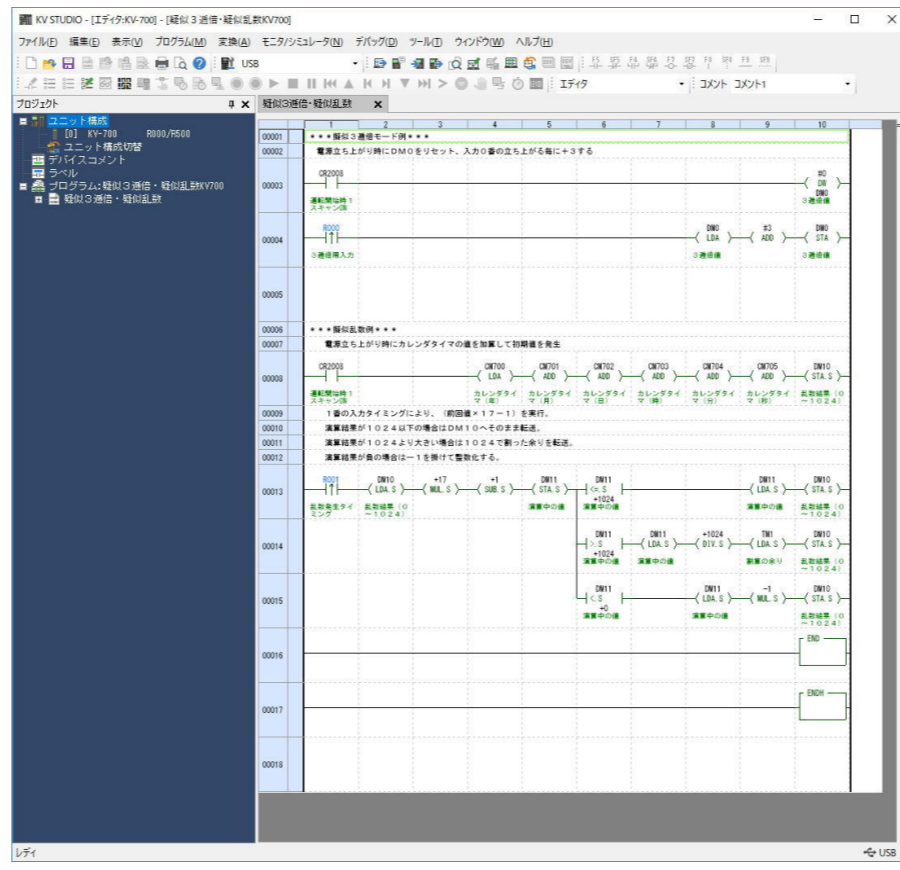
KV STUDIO - [エディタ:KV-700] - [疑似３進信・疑似乱数KV700]

ファイル(F) 編集(E) 表示(V) プログラム(M) 変換(A) モニタ/シミュレータ(N) デバッグ(D) ツール(T) ウィンドウ(W) ヘルプ(H)

USB

エディタ コメント コメント1

プロジェクト

ユニット構成
[0] KV-700 R000/R500
ユニット構成切替
デバイスコメント
ラベル
プログラム:疑似３進信・疑似乱数KV700
疑似３進信・疑似乱数

疑似３進信・疑似乱数

| | 1 | 2 | 3 | 4 | 5 | 6 | 7 | 8 | 9 | 10 |
|---|---|---|---|---|---|---|---|---|---|---|
| 00001 | ＊＊＊疑似３進信モード例＊＊＊ | | | | | | | | | |
| 00002 | 電源立ち上がり時にＤＭ０をリセット、入力０番の立ち上がる毎に＋３する | | | | | | | | | |
| 00003 | CR2008 運転開始時１スキャンON | | | | | | | | | #0 DW DM0 ３進信値 |
| 00004 | R000 ３進信用入力 | | | | | | | DM0 LDA ３進信値 | #3 ADD | DM0 STA ３進信値 |
| 00005 | | | | | | | | | | |
| 00006 | ＊＊＊疑似乱数例＊＊＊ | | | | | | | | | |
| 00007 | 電源立ち上がり時にカレンダタイマの値を加算して初期値を発生 | | | | | | | | | |
| 00008 | CR2008 運転開始時１スキャンON | | | CM700 LDA カレンダタイマ（年） | CM701 ADD カレンダタイマ（月） | CM702 ADD カレンダタイマ（日） | CM703 ADD カレンダタイマ（時） | CM704 ADD カレンダタイマ（分） | CM705 ADD カレンダタイマ（秒） | DM10 STA.S 乱数結果（０～１０２４） |
| 00009 | １番の入力タイミングにより、（前回値×１７－１）を実行。 | | | | | | | | | |
| 00010 | 演算結果が１０２４以下の場合はＤＭ１０へそのまま転送。 | | | | | | | | | |
| 00011 | 演算結果が１０２４より大きい場合は１０２４で割った余りを転送。 | | | | | | | | | |
| 00012 | 演算結果が負の場合は－１を掛けて整数化する。 | | | | | | | | | |
| 00013 | R001 乱数発生タイミング | DM10 LDA.S 乱数結果（０～１０２４） | +17 MUL.S | +1 SUB.S | DM11 STA.S 演算中の値 | DM11 <=.S +1024 | | | DM11 LDA.S 演算中の値 | DM10 STA.S 乱数結果（０～１０２４） |
| 00014 | | | | | | DM11 >.S +1024 演算中の値 | DM11 LDA.S 演算中の値 | +1024 DIV.S | TM1 LDA.S 割算の余り | DM10 STA.S 乱数結果（０～１０２４） |
| 00015 | | | | | | DM11 <.S +0 演算中の値 | | DM11 LDA.S 演算中の値 | -1 MUL.S | DM10 STA.S 乱数結果（０～１０２４） |
| 00016 | | | | | | | | | | END |
| 00017 | | | | | | | | | | ENDH |
| 00018 | | | | | | | | | | |

レディ USB